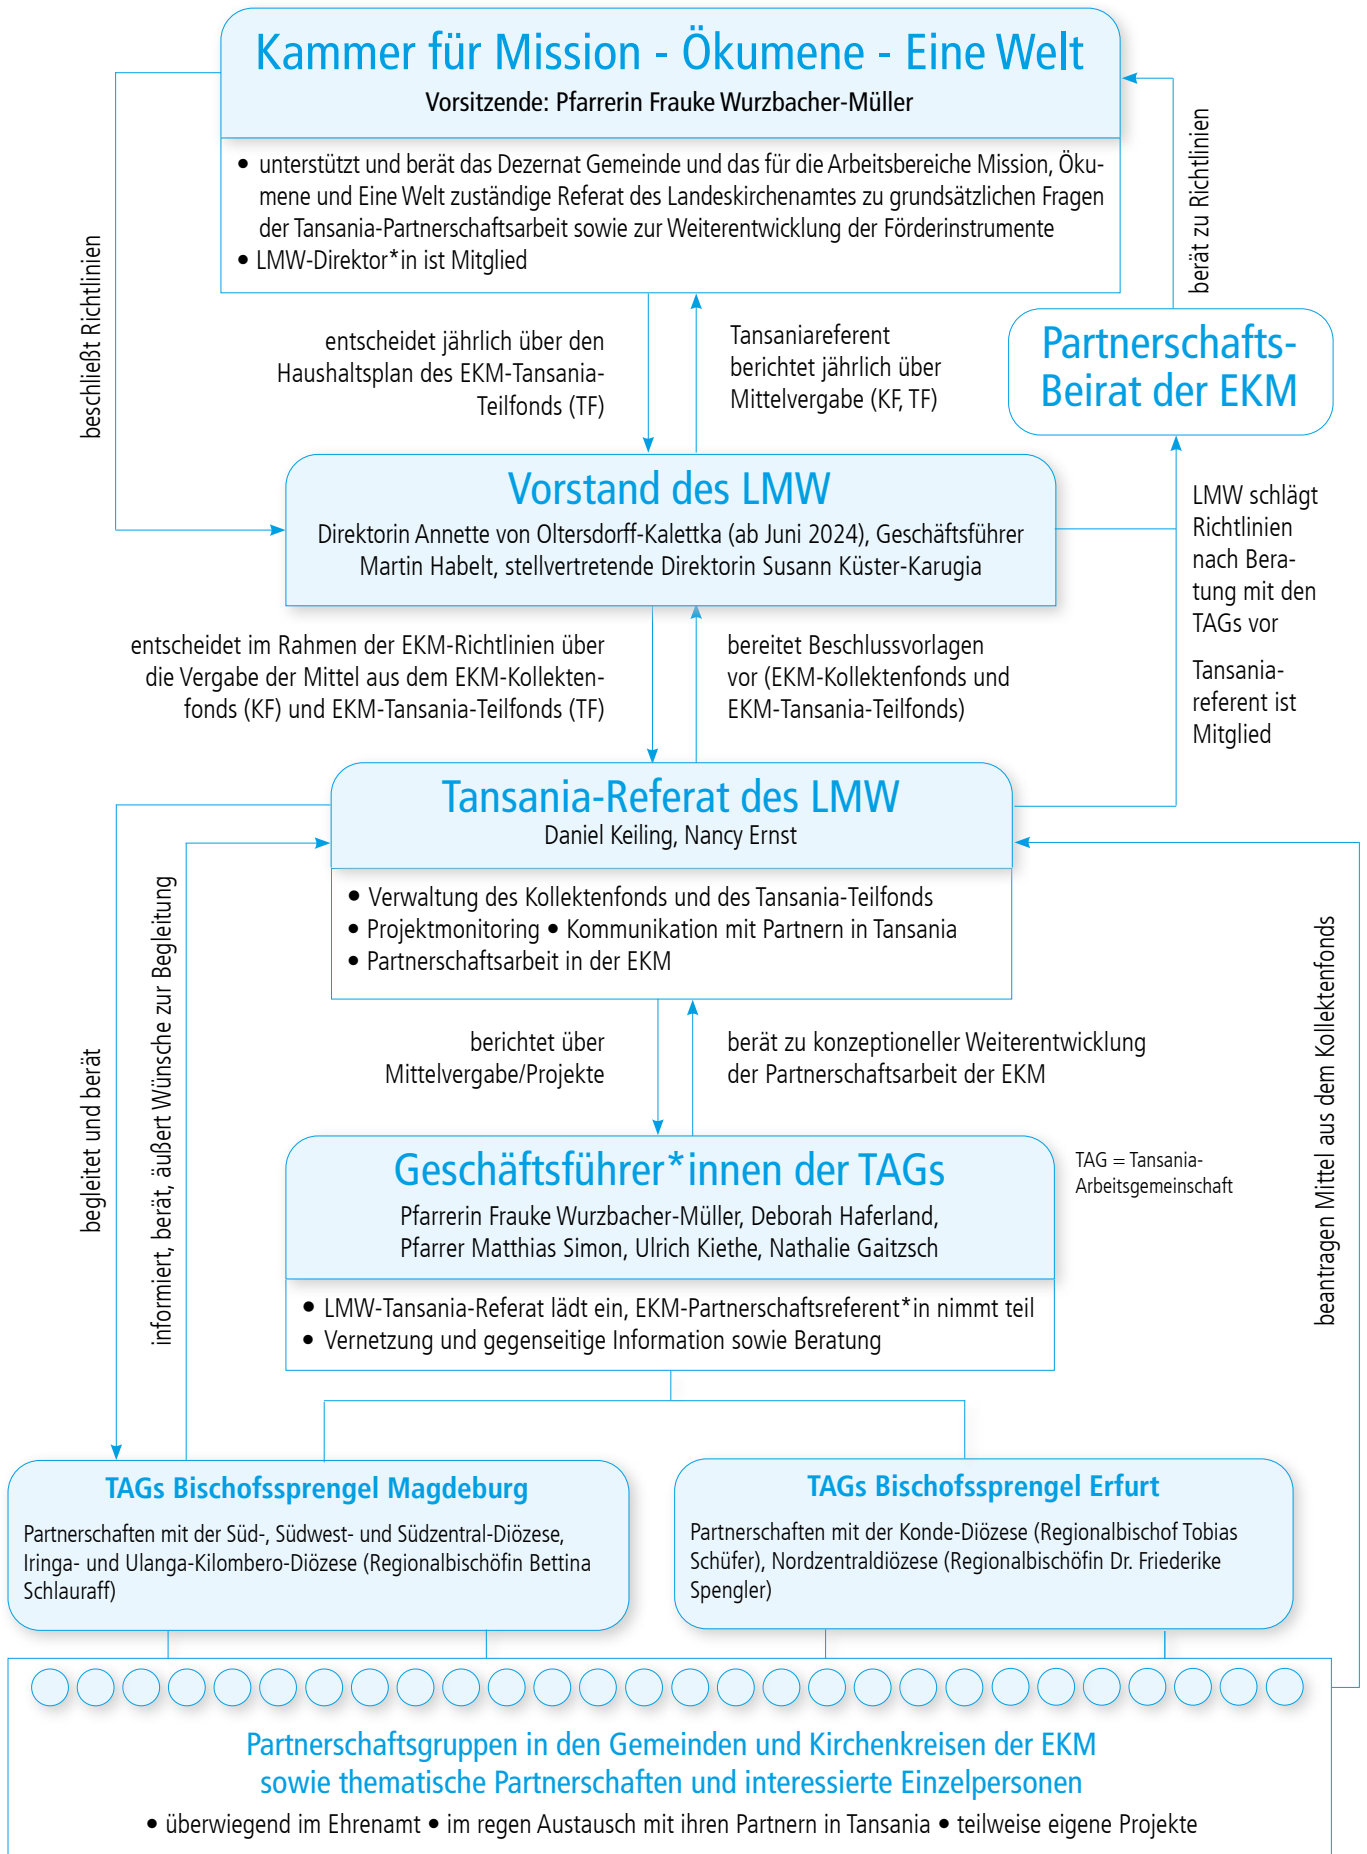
Kammer für Mission - Ökumene - Eine Welt
Vorsitzende: Pfarrerin Frauke Wurzbacher-Müller

• unterstützt und berät das Dezernat Gemeinde und das für die Arbeitsbereiche Mission, Ökumene und Eine Welt zuständige Referat des Landeskirchenamtes zu grundsätzlichen Fragen der Tansania-Partnerschaftsarbeit sowie zur Weiterentwicklung der Förderinstrumente
• LMW-Direktor*in ist Mitglied

beschließt Richtlinien

berät zu Richtlinien

entscheidet jährlich über den Haushaltsplan des EKM-Tansania-Teilfonds (TF)

Tansaniareferent berichtet jährlich über Mittelvergabe (KF, TF)

Partnerschafts-Beirat der EKM

Vorstand des LMW
Direktorin Annette von Oltersdorff-Kalettka (ab Juni 2024), Geschäftsführer Martin Habelt, stellvertretende Direktorin Susann Küster-Karugia

LMW schlägt Richtlinien nach Beratung mit den TAGs vor

Tansania-referent ist Mitglied

entscheidet im Rahmen der EKM-Richtlinien über die Vergabe der Mittel aus dem EKM-Kollektenfonds (KF) und EKM-Tansania-Teilfonds (TF)

bereitet Beschlussvorlagen vor (EKM-Kollektenfonds und EKM-Tansania-Teilfonds)

Tansania-Referat des LMW
Daniel Keiling, Nancy Ernst

• Verwaltung des Kollektenfonds und des Tansania-Teilfonds
• Projektmonitoring • Kommunikation mit Partnern in Tansania
• Partnerschaftsarbeit in der EKM

begleitet und berät

informiert, berät, äußert Wünsche zur Begleitung

beantragen Mittel aus dem Kollektenfonds

berichtet über Mittelvergabe/Projekte

berät zu konzeptioneller Weiterentwicklung der Partnerschaftsarbeit der EKM

Geschäftsführer*innen der TAGs
Pfarrerin Frauke Wurzbacher-Müller, Deborah Haferland, Pfarrer Matthias Simon, Ulrich Kiethe, Nathalie Gaitzsch

TAG = Tansania-Arbeitsgemeinschaft

• LMW-Tansania-Referat lädt ein, EKM-Partnerschaftsreferent*in nimmt teil
• Vernetzung und gegenseitige Information sowie Beratung

TAGs Bischofssprengel Magdeburg
Partnerschaften mit der Süd-, Südwest- und Südzentral-Diözese, Iringa- und Ulanga-Kilombero-Diözese (Regionalbischöfin Bettina Schlauraff)

TAGs Bischofssprengel Erfurt
Partnerschaften mit der Konde-Diözese (Regionalbischof Tobias Schüfer), Nordzentraldiözese (Regionalbischöfin Dr. Friederike Spengler)

Partnerschaftsgruppen in den Gemeinden und Kirchenkreisen der EKM sowie thematische Partnerschaften und interessierte Einzelpersonen
• überwiegend im Ehrenamt • im regen Austausch mit ihren Partnern in Tansania • teilweise eigene Projekte